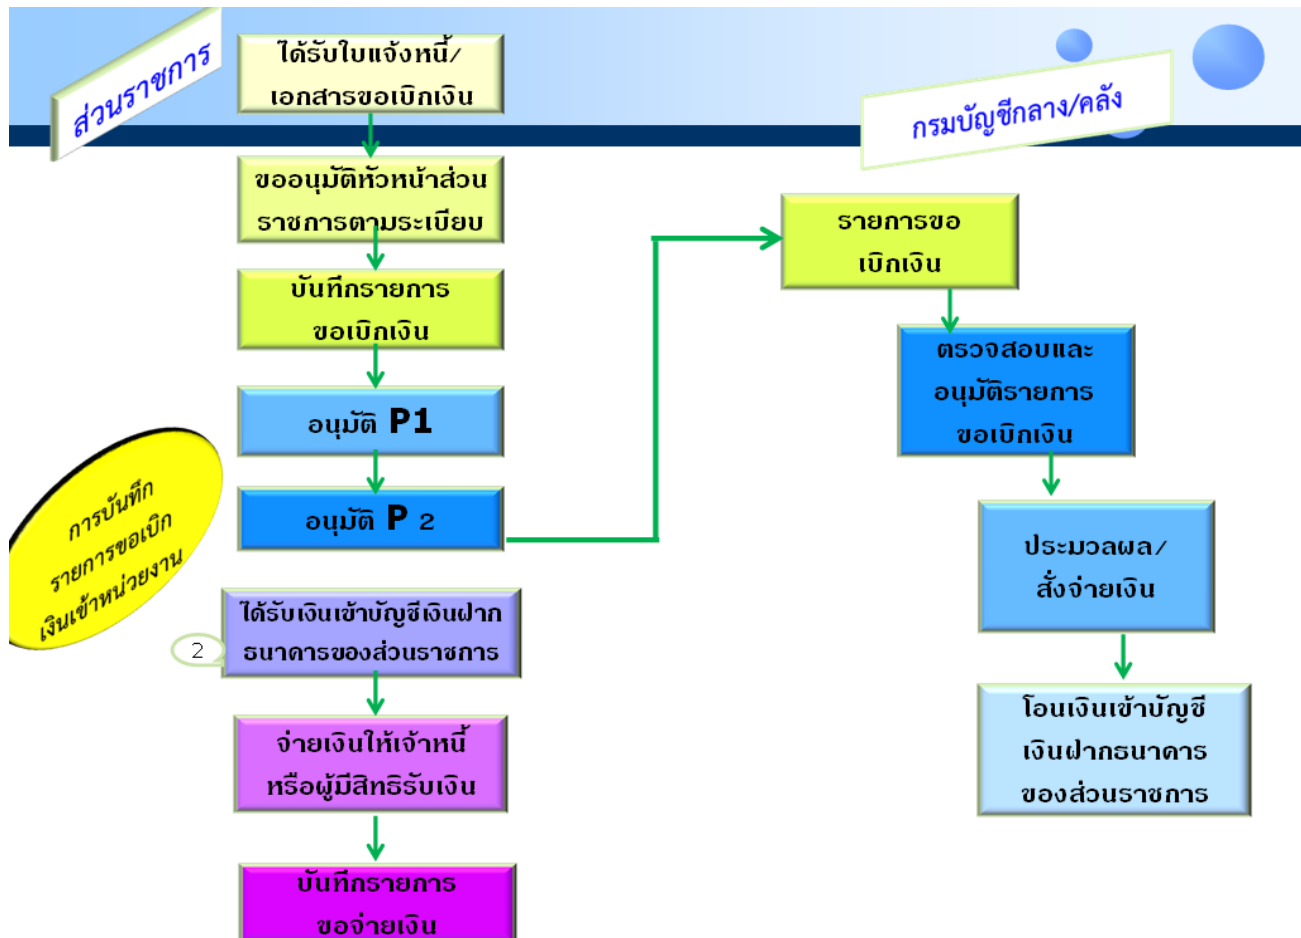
ส่วนราชการ

ได้รับใบแจ้งหนี้/เอกสารขอเบิกเงิน

ขออนุมัติหัวหน้าส่วนราชการตามระเบียบ

บันทึกรายการขอเบิกเงิน

อนุมัติ P1

อนุมัติ P 2

การบันทึกรายการขอเบิกเงินเข้าหน่วยงาน

ได้รับเงินเข้าบัญชีเงินฝากธนาคารของส่วนราชการ

2

จ่ายเงินให้เจ้าหนี้หรือผู้มีสิทธิรับเงิน

บันทึกรายการขอจ่ายเงิน

กรมบัญชีกลาง/คลัง

รายการขอเบิกเงิน

ตรวจสอบและอนุมัติรายการขอเบิกเงิน

ประมวลผล/สั่งจ่ายเงิน

โอนเงินเข้าบัญชีเงินฝากธนาคารของส่วนราชการ